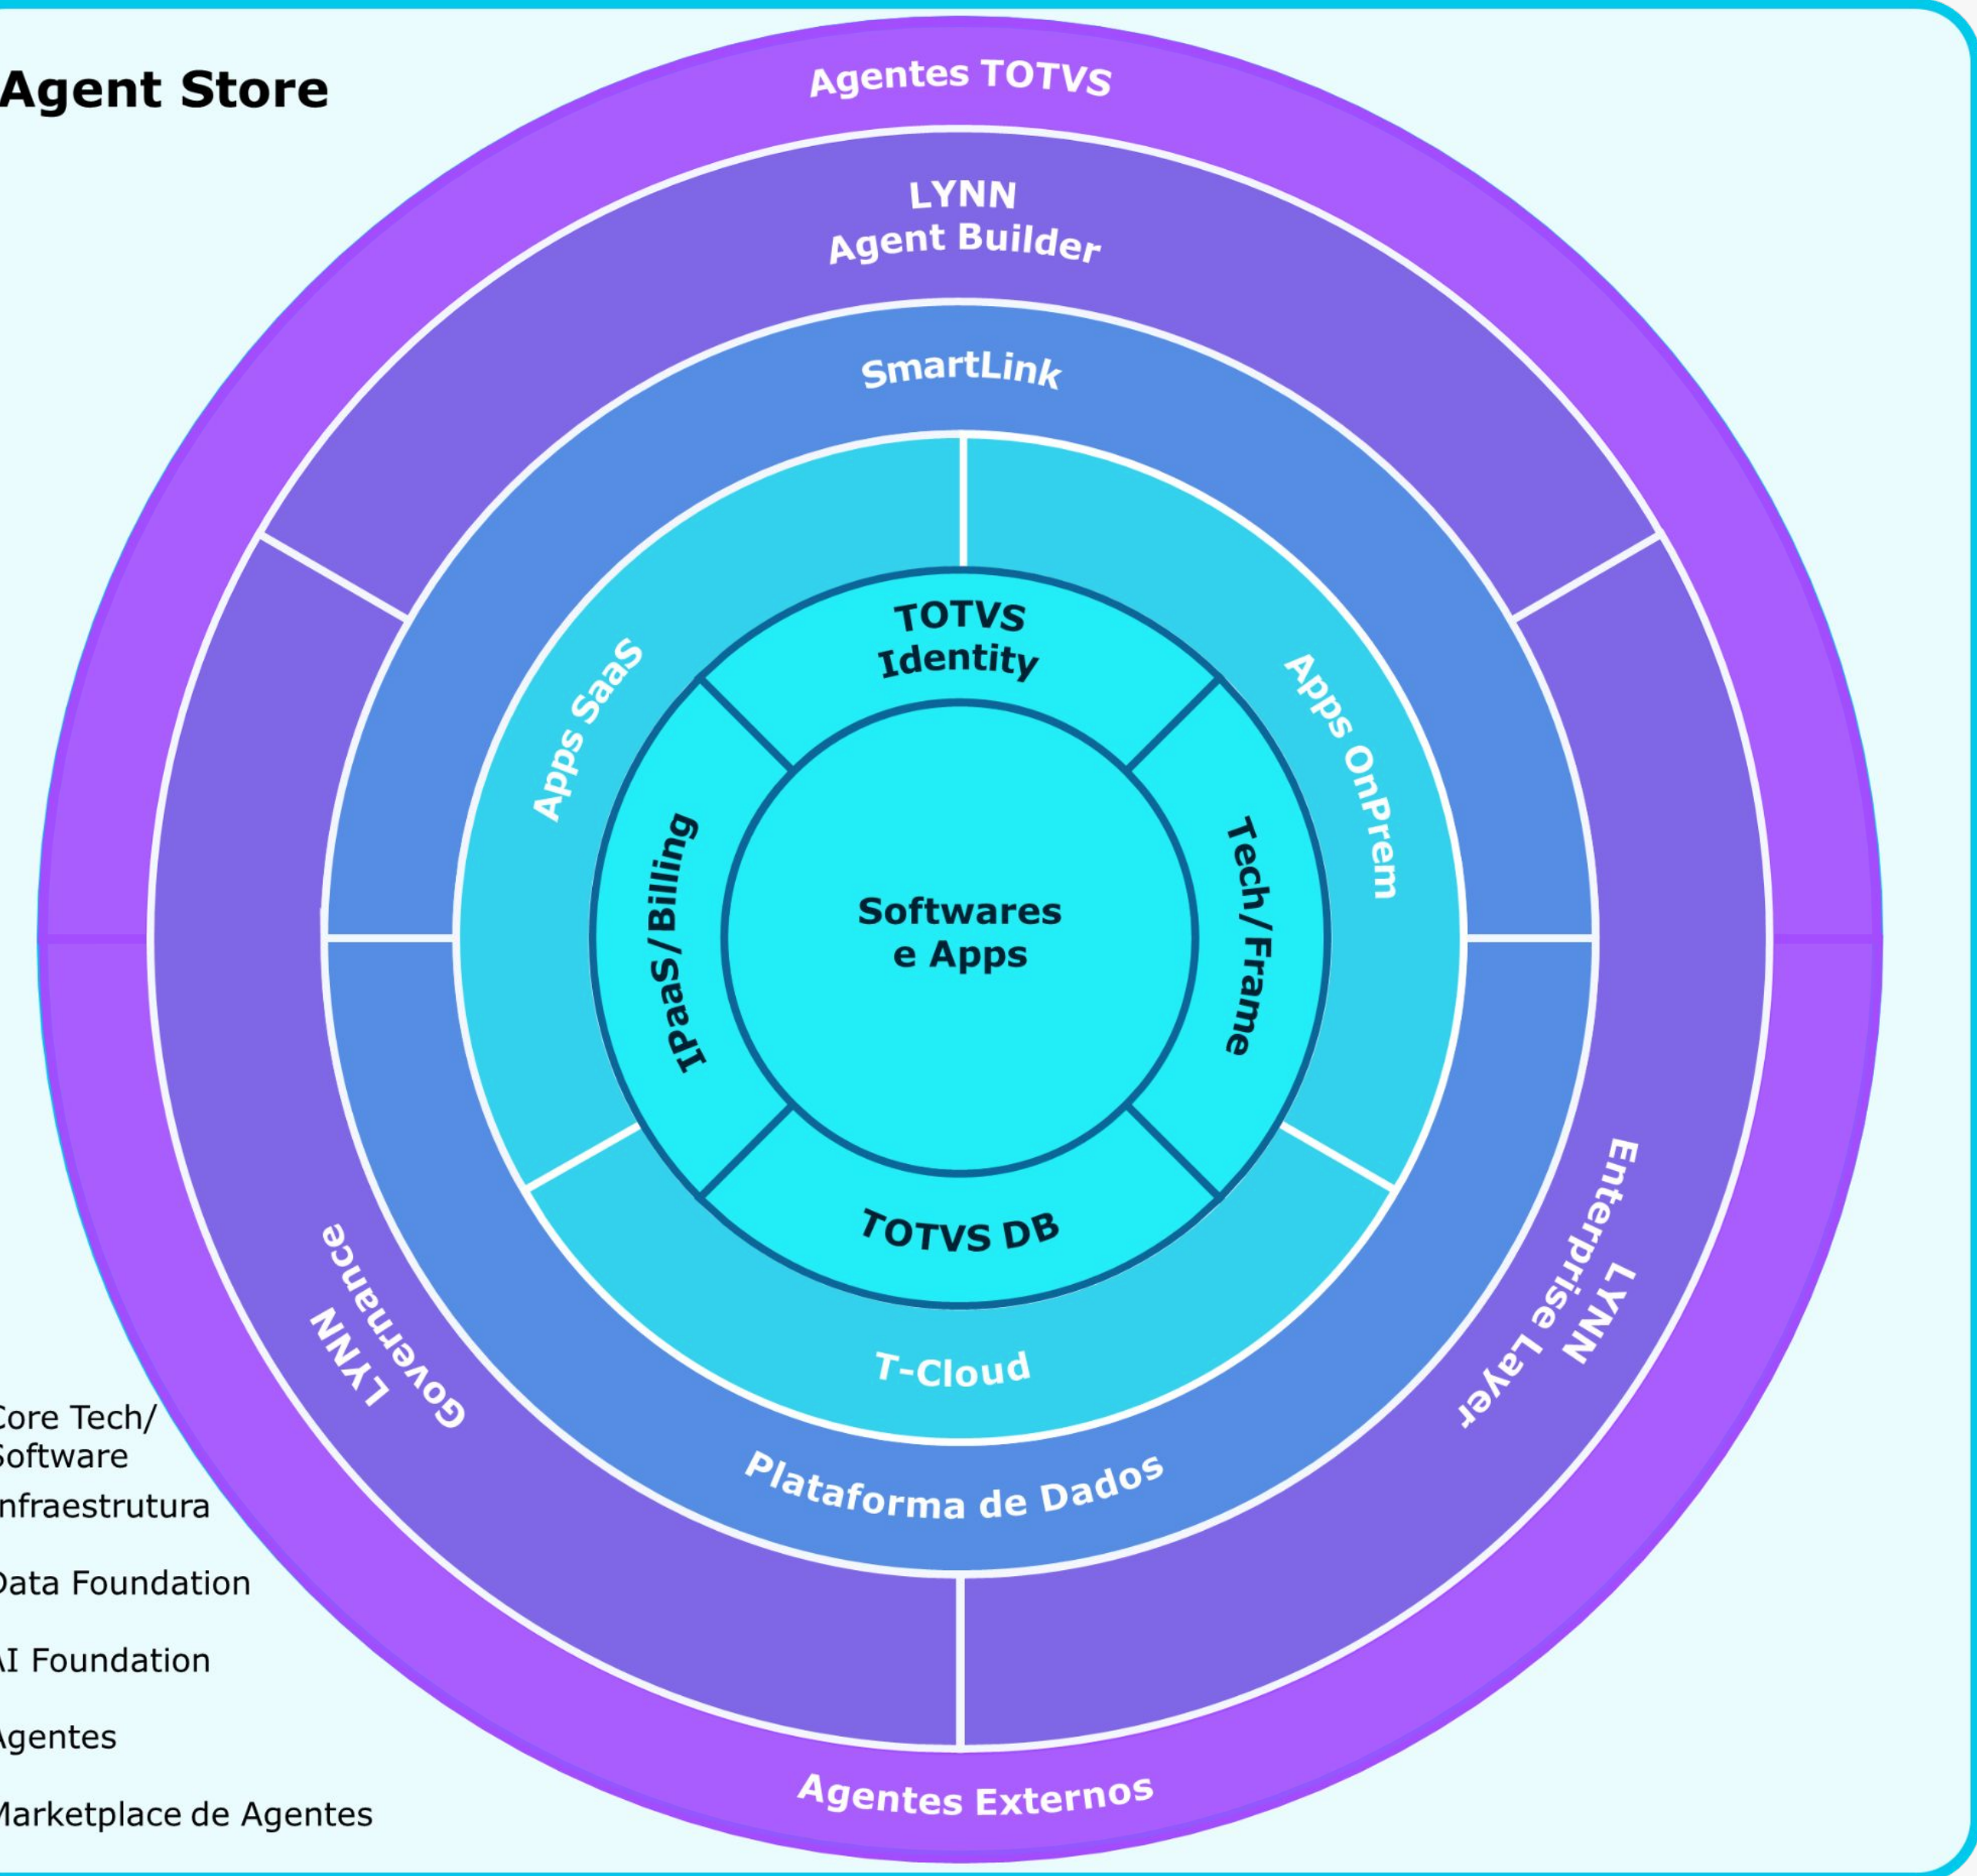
Agent Store

Agentes TOTVS

LYNN
Agent Builder

SmartLink

Apps SaaS

Apps OnPrem

TOTVS
Identity

IPaaS/Billing

Softwares
e Apps

Tech/Frame

TOTVS DB

T-Cloud

LYNN
Governance

LYNN
Enterprise Layer

Plataforma de Dados

Agentes Externos

Core Tech/
Software
nfraestrutura
Data Foundation
AI Foundation
Agentes
Marketplace de Agentes